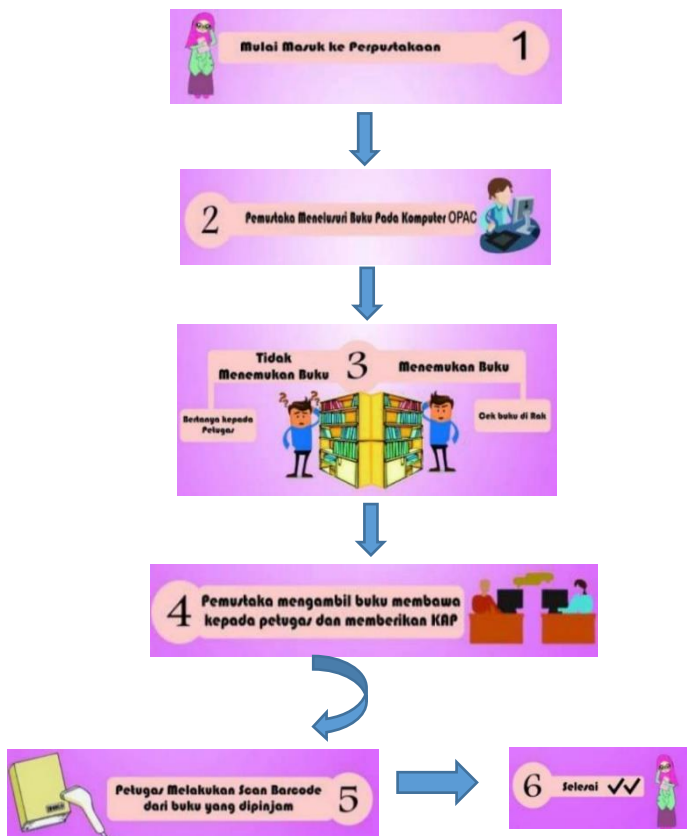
Mulai Masuk ke Perpustakaan 1

2 Pemustaka Menelusuri Buku Pada Komputer OPAC

Tidak Menemukan Buku 3 Menemukan Buku

Bertanya kepada Petugas

Cek buku di Rak

4 Pemustaka mengambil buku membawa kepada petugas dan memberikan KAP

Petugas Melakukan Scan Barcode dari buku yang dipinjam 5

6 Selesai ✓✓